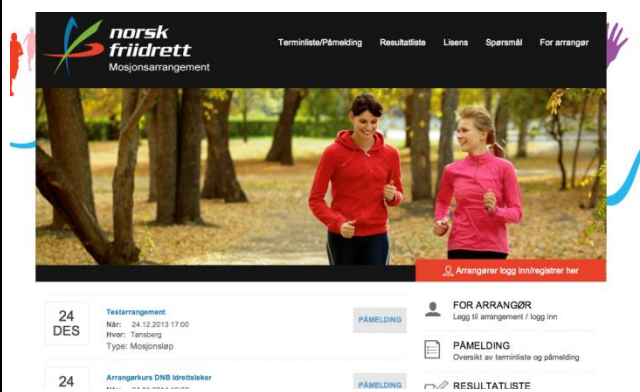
norsk friidrett
Mosjonsarrangement

Terminliste/Påmelding Resultatliste Lisens Spørsmål For arrangør

Arrangører logg inn/registrer her

24 DES
Testarrangement
Når: 24.12.2013 17:00
Hvor: Tønsberg
Type: Mosjonsløp
PÅMELDING

24
Arrangørkurs DNB Idrettsleker
Når: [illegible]
PÅMELDING

FOR ARRANGØR
Logg til arrangement / logg inn

PÅMELDING
Oversikt av terminliste og påmelding

RESULTATLISTE